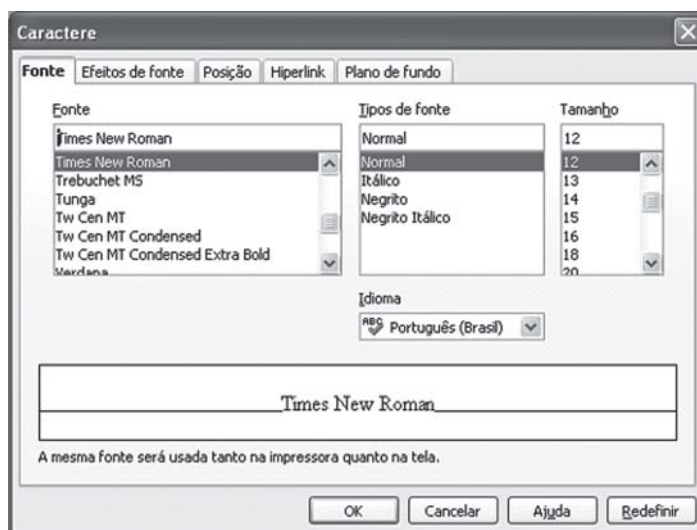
Caractere

Fonte | Efeitos de fonte | Posição | Hiperlink | Plano de fundo

Fonte
Times New Roman
Times New Roman
Trebuchet MS
Tunga
Tw Cen MT
Tw Cen MT Condensed
Tw Cen MT Condensed Extra Bold
Verdana

Tipos de fonte
Normal
Normal
Itálico
Negrito
Negrito Itálico

Tamanho
12
12
13
14
15
16
18
20

Idioma
Português (Brasil)

Times New Roman

A mesma fonte será usada tanto na impressora quanto na tela.

OK | Cancelar | Ajuda | Redefinir